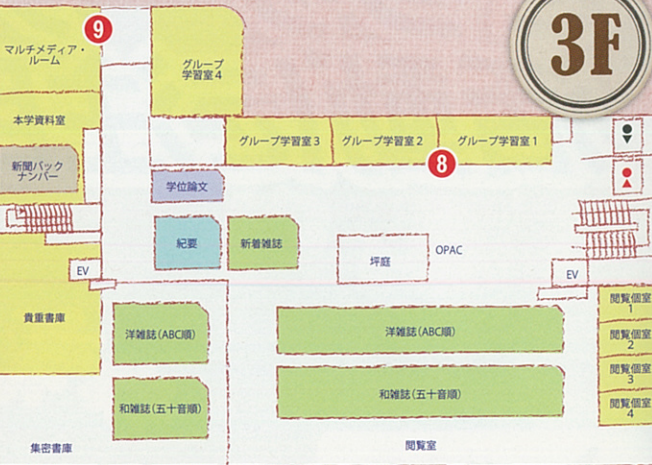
3F

9

マルチメディア・ルーム

グループ学習室4

本学資料室

グループ学習室3

グループ学習室2

グループ学習室1

8

新聞バックナンバー

学位論文

紀要

新着雑誌

坪庭

OPAC

EV

EV

貴重書庫

洋雑誌（ABC順）

洋雑誌（ABC順）

閲覧個室 1

閲覧個室 2

閲覧個室 3

閲覧個室 4

和雑誌（五十音順）

和雑誌（五十音順）

集密書庫

閲覧室